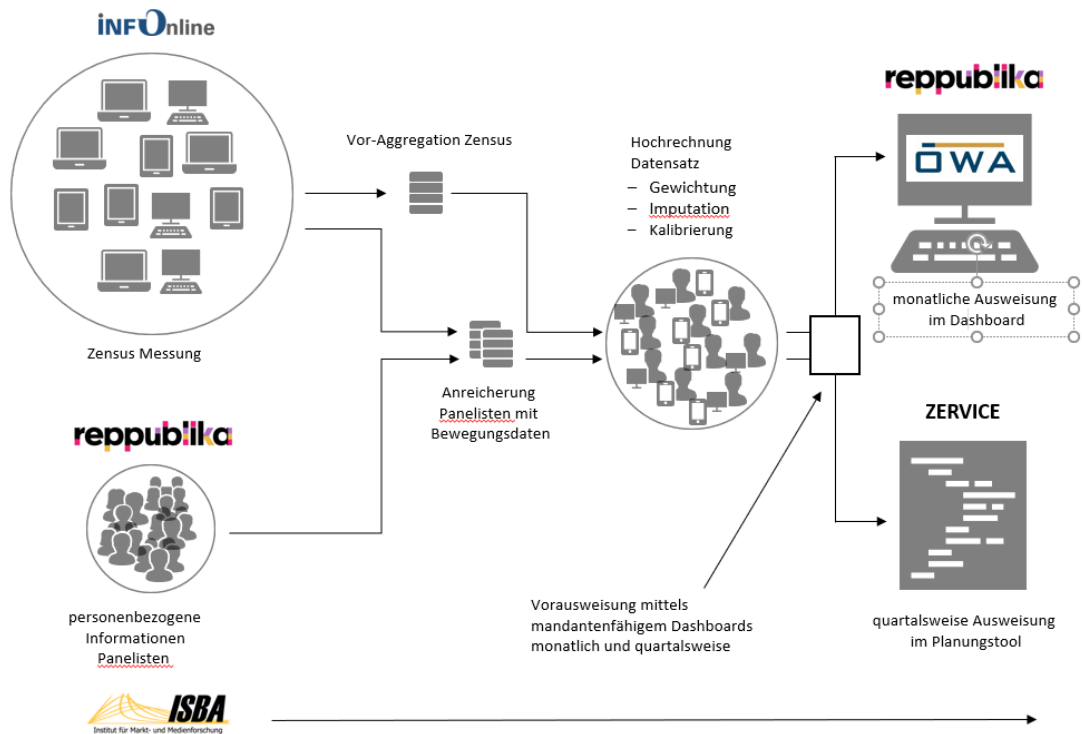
INFOnline

Zensus Messung

Vor-Aggregation Zensus

Anreicherung Panelisten mit Bewegungsdaten

Hochrechnung Datensatz
– Gewichtung
– Imputation
– Kalibrierung

reppublika

ÖWA

monatliche Ausweisung im Dashboard

ZERVICE

quartalsweise Ausweisung im Planungstool

reppublika

personenbezogene Informationen Panelisten

Vorausweisung mittels mandantenfähigem Dashboards monatlich und quartalsweise

ISBA
Institut für Markt- und Medienforschung